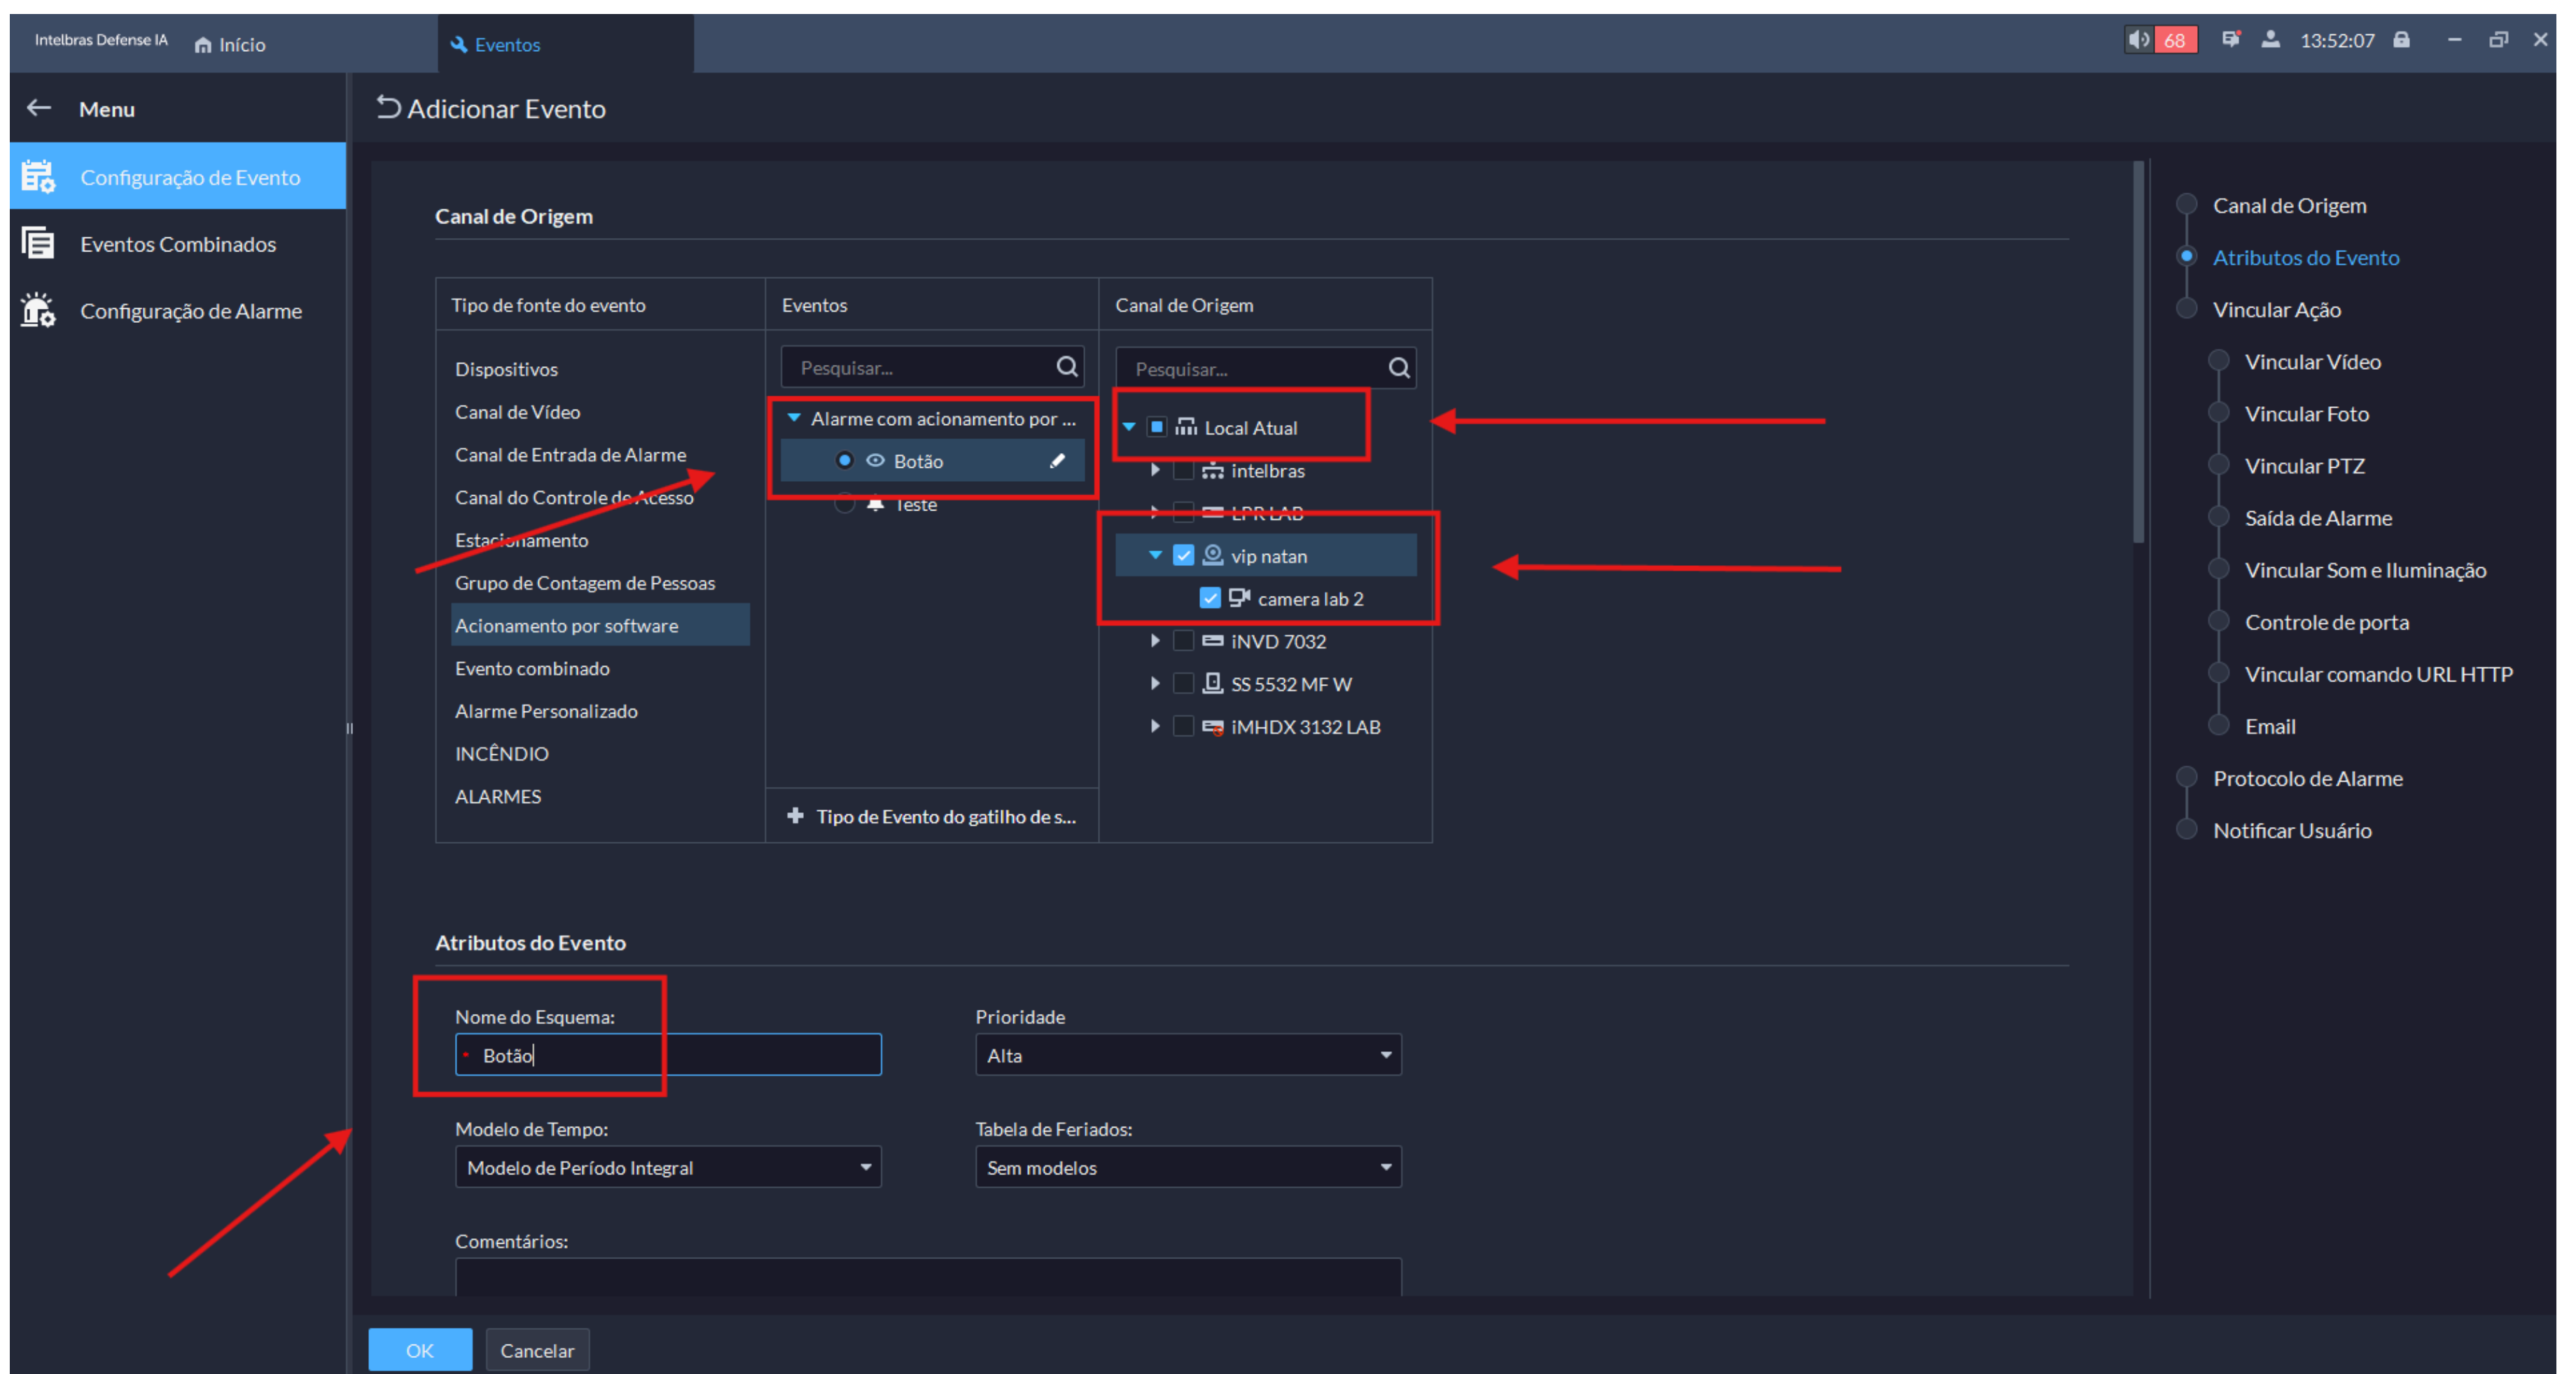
Intelbras Defense IA Início Eventos 68 13:52:07

Menu

Configuração de Evento

Eventos Combinados

Configuração de Alarme

Adicionar Evento

Canal de Origem

| Tipo de fonte do evento | Eventos | Canal de Origem |
|---|---|---|
| Dispositivos | Pesquisar... | Pesquisar... |
| Canal de Vídeo | Alarme com acionamento por ... | Local Atual |
| Canal de Entrada de Alarme | Botão | intelbras |
| Canal do Controle de Acesso | Teste | LPR LAB |
| Estacionamento | | vip natan |
| Grupo de Contagem de Pessoas | | camera lab 2 |
| Acionamento por software | | iNVD 7032 |
| Evento combinado | | SS 5532 MF W |
| Alarme Personalizado | | iMHDX 3132 LAB |
| INCÊNDIO | | |
| ALARMES | Tipo de Evento do gatilho de s... | |

Atributos do Evento

Nome do Esquema:
Botão

Prioridade
Alta

Modelo de Tempo:
Modelo de Período Integral

Tabela de Feriados:
Sem modelos

Comentários:

OK Cancelar

Canal de Origem
Atributos do Evento
Vincular Ação
Vincular Vídeo
Vincular Foto
Vincular PTZ
Saída de Alarme
Vincular Som e Iluminação
Controle de porta
Vincular comando URL HTTP
Email
Protocolo de Alarme
Notificar Usuário